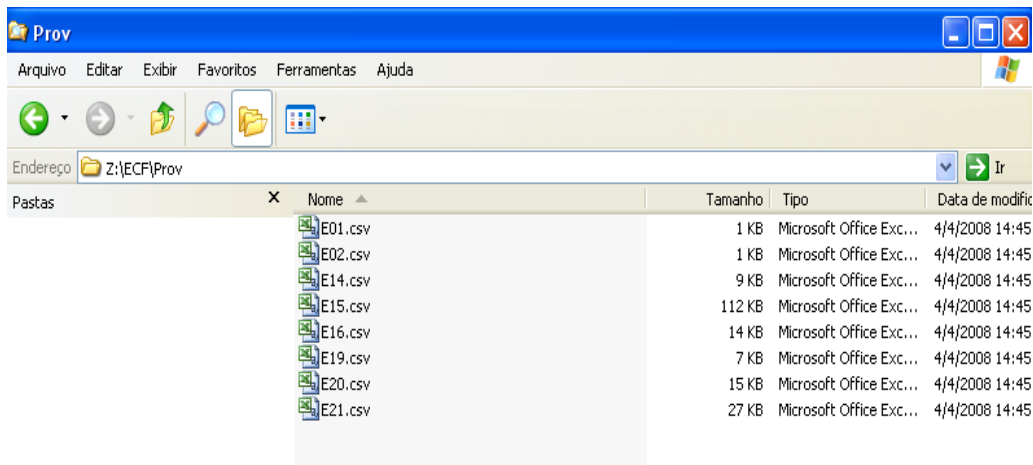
Prov

Arquivo Editar Exibir Favoritos Ferramentas Ajuda

Endereço Z:\ECF\Prov

Ir

Pastas ×

| Nome | Tamanho | Tipo | Data de modific |
|---|---|---|---|
| E01.csv | 1 KB | Microsoft Office Exc... | 4/4/2008 14:45 |
| E02.csv | 1 KB | Microsoft Office Exc... | 4/4/2008 14:45 |
| E14.csv | 9 KB | Microsoft Office Exc... | 4/4/2008 14:45 |
| E15.csv | 112 KB | Microsoft Office Exc... | 4/4/2008 14:45 |
| E16.csv | 14 KB | Microsoft Office Exc... | 4/4/2008 14:45 |
| E19.csv | 7 KB | Microsoft Office Exc... | 4/4/2008 14:45 |
| E20.csv | 15 KB | Microsoft Office Exc... | 4/4/2008 14:45 |
| E21.csv | 27 KB | Microsoft Office Exc... | 4/4/2008 14:45 |